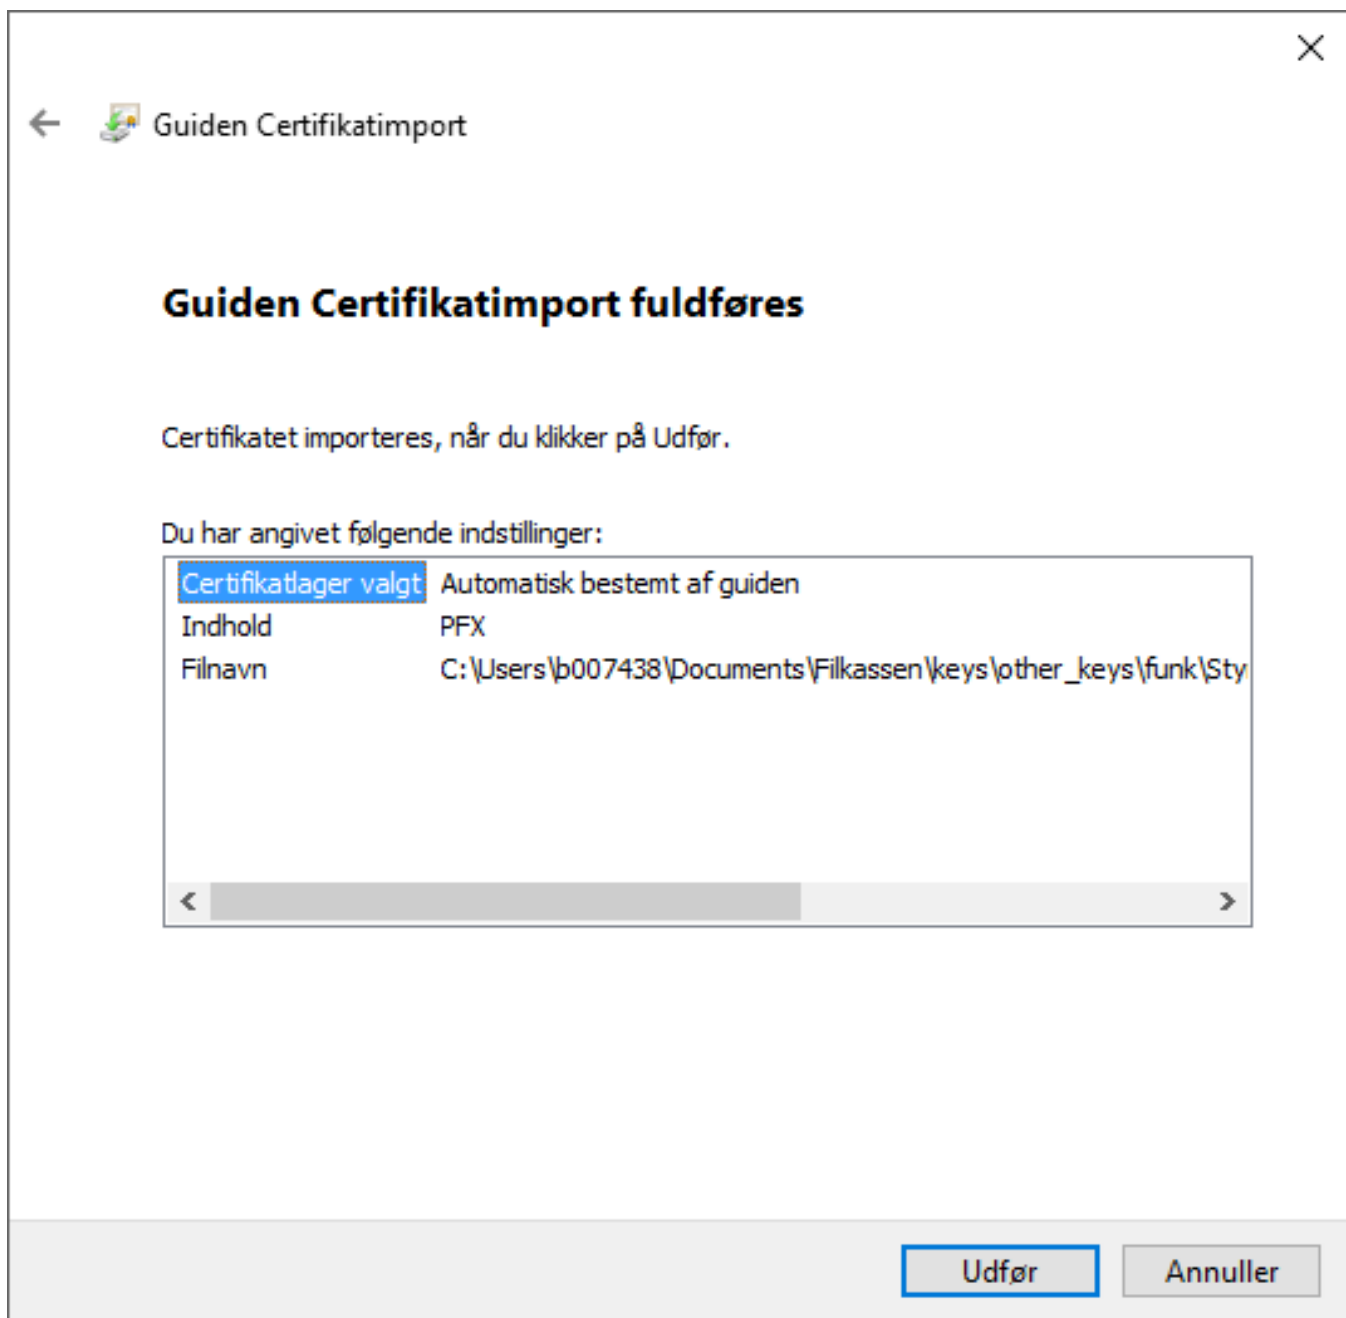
Guiden Certifikatimport

Guiden Certifikatimport fuldføres

Certifikatet importeres, når du klikker på Udfør.

Du har angivet følgende indstillinger:

| | |
|---|---|
| Certifikatlager valgt | Automatisk bestemt af guiden |
| Indhold | PFX |
| Filnavn | C:\Users\b007438\Documents\Filkassen\keys\other_keys\funk\Sty |

Udfør
Annuller